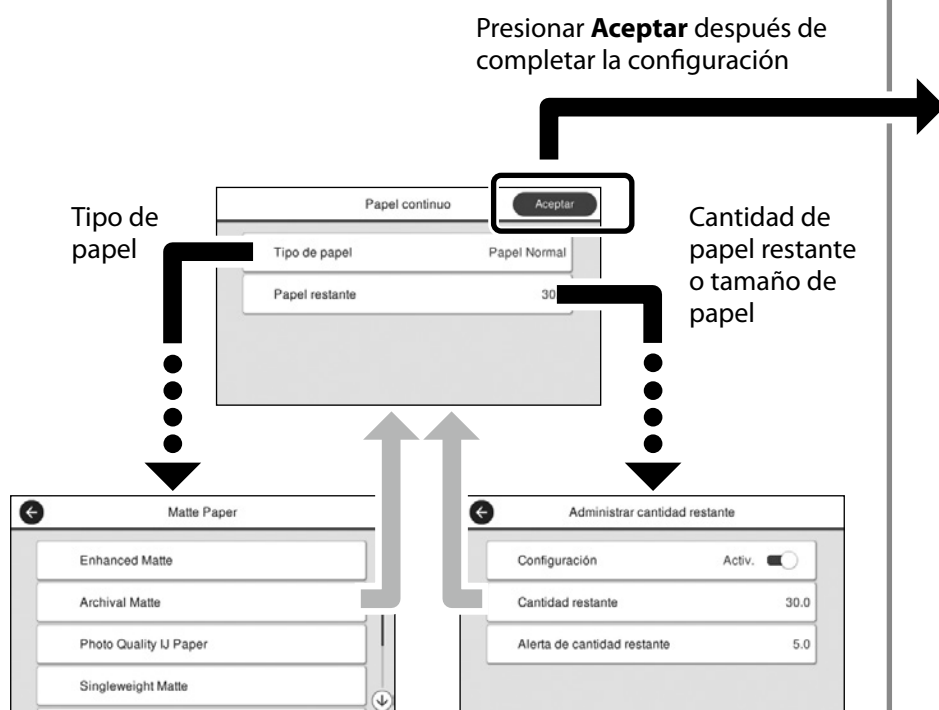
Presionar **Aceptar** después de completar la configuración

Tipo de papel

Papel continuo

Aceptar

Tipo de papel

Papel Normal

Papel restante

30

Cantidad de papel restante o tamaño de papel

Matte Paper

Enhanced Matte

Archival Matte

Photo Quality IJ Paper

Singleweight Matte

Administrar cantidad restante

Configuración

Activ.

Cantidad restante

30.0

Alerta de cantidad restante

5.0